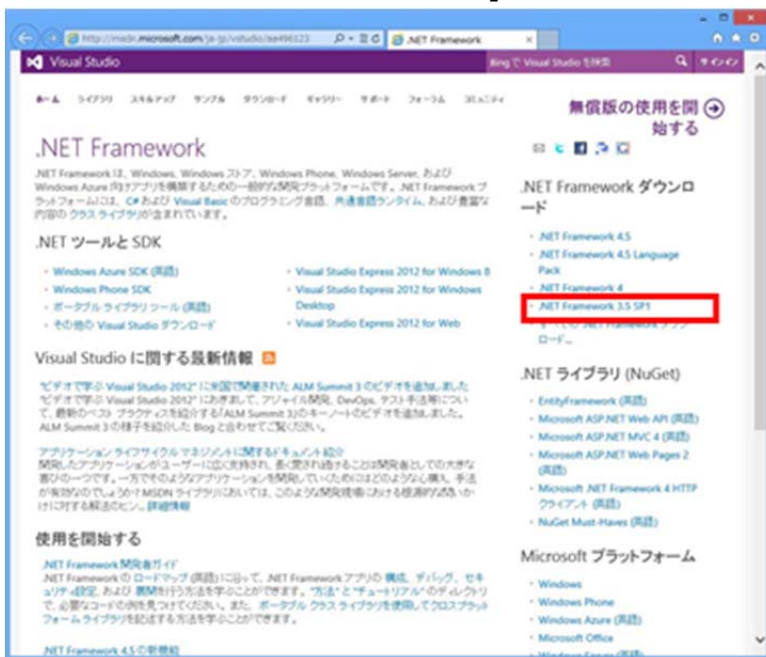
http://msdn.microsoft.com/ja-jp/vstudio/aa496123 .NET Framework

Visual Studio

Bing で Visual Studio を検索 サインイン

ホーム ライブラリ スキルアップ サンプル ダウンロード ギャラリー サポート フォーラム コミュニティ

無償版の使用を開始する

.NET Framework

.NET Framework は、Windows、Windows ストア、Windows Phone、Windows Server、および Windows Azure 向けアプリを構築するための一般的な開発プラットフォームです。.NET Framework プラットフォームには、C# および Visual Basic のプログラミング言語、共通言語ランタイム、および豊富な内容の クラス ライブラリ が含まれています。

.NET ツールと SDK

- Windows Azure SDK (英語)
- Windows Phone SDK
- ポータブル ライブラリ ツール (英語)
- その他の Visual Studio ダウンロード
- Visual Studio Express 2012 for Windows 8
- Visual Studio Express 2012 for Windows Desktop
- Visual Studio Express 2012 for Web

Visual Studio に関する最新情報

ビデオで学ぶ Visual Studio 2012" に米国で開催された ALM Summit 3 のビデオを追加しました
ビデオで学ぶ Visual Studio 2012" におきまして、アジャイル開発、DevOps、テスト手法等について、最新のベスト プラクティスを紹介する「ALM Summit 3」のキーノートのビデオを追加しました。ALM Summit 3 の様子を紹介した Blog と合わせてご覧ください。

アプリケーション ライフサイクル マネジメントに関するドキュメント紹介
開発したアプリケーションがユーザーに広く支持され、長く愛され続けることは開発者としての大きな喜びの一つです。一方でそのようなアプリケーションを開発していくためにはどのような構え、手法が有効なのでしょうか? MSDN ライブラリにおいては、このような開発現場における標準的な問いかけに対する解法のヒン... 詳細情報

使用を開始する

.NET Framework 開発者ガイド
.NET Framework の ロードマップ (英語) に沿って、.NET Framework アプリの 構成、デバッグ、セキュリティ設定、および 展開を行う方法を学ぶことができます。"方法" と "チュートリアル" のディレクトリで、必要なコードの例を見つけてください。また、ポータブル クラス ライブラリを使用してクロスプラットフォーム ライブラリを記述する方法を学ぶことができます。

.NET Framework 4.5 の新機能

.NET Framework ダウンロード

- .NET Framework 4.5
- .NET Framework 4.5 Language Pack
- .NET Framework 4
- .NET Framework 3.5 SP1
- すべての .NET Framework ダウンロード...

.NET ライブラリ (NuGet)

- EntityFramework (英語)
- Microsoft ASP.NET Web API (英語)
- Microsoft ASP.NET MVC 4 (英語)
- Microsoft ASP.NET Web Pages 2 (英語)
- Microsoft .NET Framework 4 HTTP クライアント (英語)
- NuGet Must-Haves (英語)

Microsoft プラットフォーム

- Windows
- Windows Phone
- Windows Azure (英語)
- Microsoft Office
- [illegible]